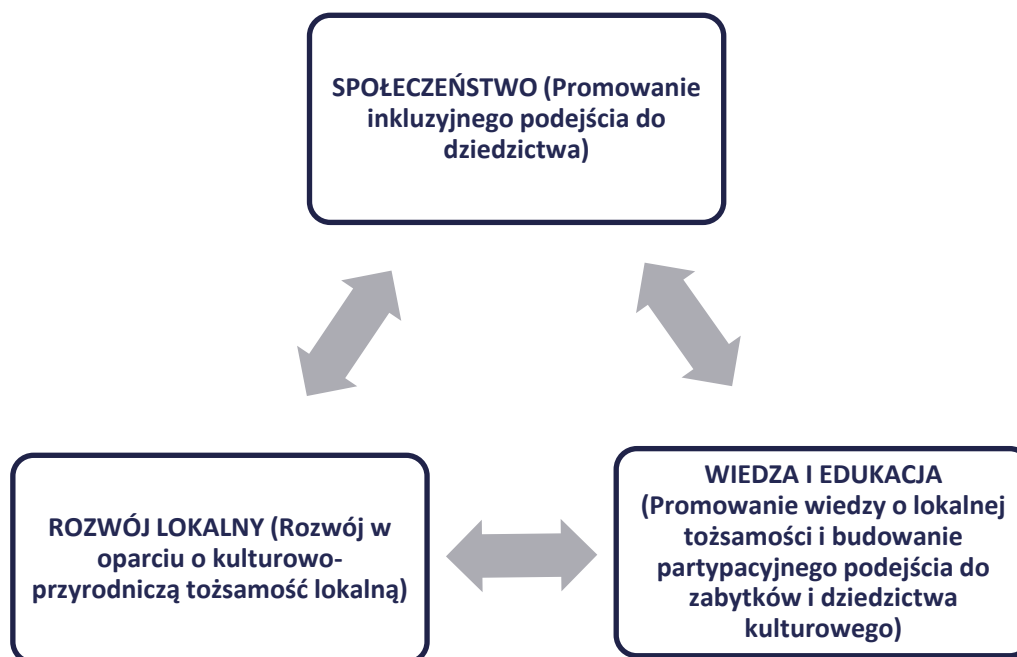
SPOŁECZEŃSTWO (Promowanie inkluzyjnego podejścia do dziedzictwa)

ROZWÓJ LOKALNY (Rozwój w oparciu o kulturowo-przyrodniczą tożsamość lokalną)

WIEDZA I EDUKACJA (Promowanie wiedzy o lokalnej tożsamości i budowanie partypacyjnego podejścia do zabytków i dziedzictwa kulturowego)